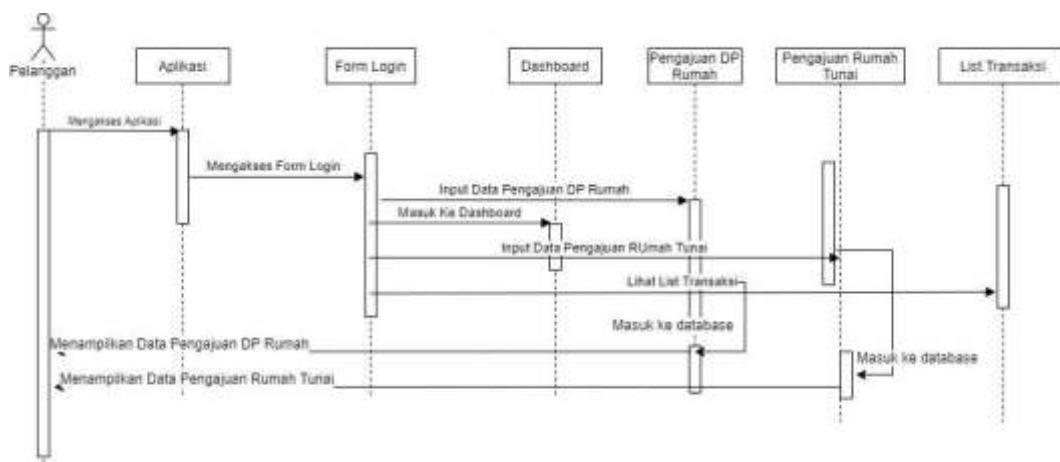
Pelanggan

Aplikasi

Form Login

Dashboard

Pengajuan DP Rumah

Pengajuan Rumah Tunai

List Transaksi

Mengakses Aplikasi

Mengakses Form Login

Input Data Pengajuan DP Rumah

Masuk Ke Dashboard

Input Data Pengajuan RUmah Tunai

Lihat List Transaksi

Masuk ke database

Menampilkan Data Pengajuan DP Rumah

Masuk ke database

Menampilkan Data Pengajuan Rumah Tunai